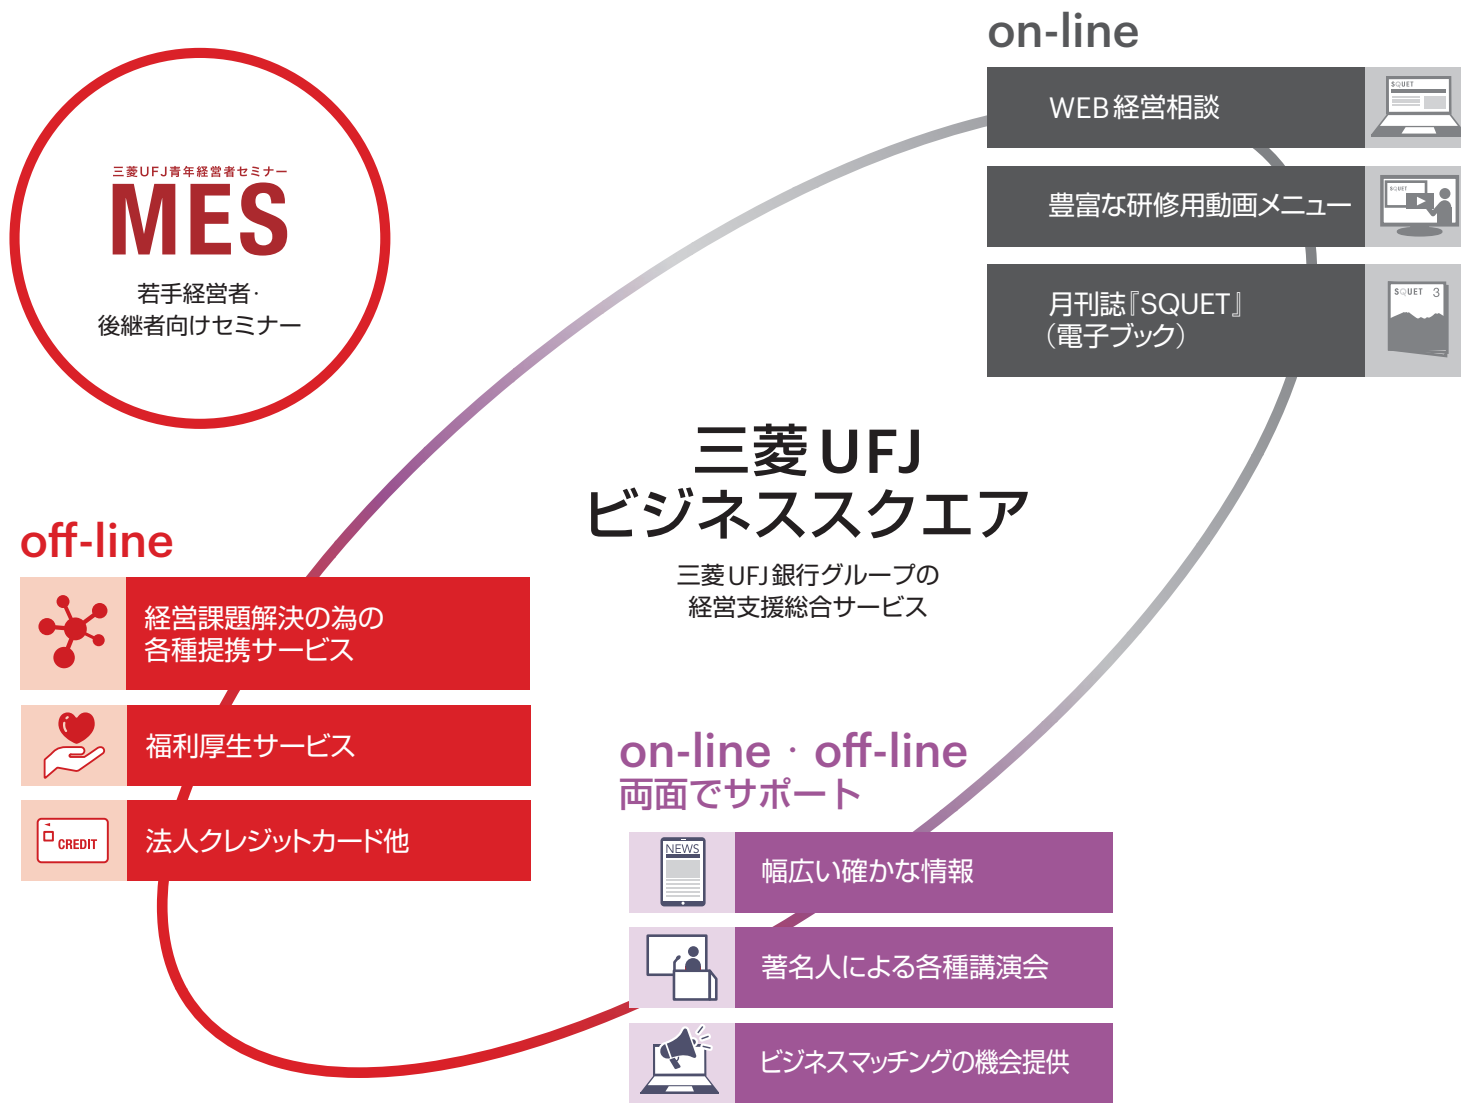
三菱UFJ青年経営者セミナー
MES
若手経営者·
後継者向けセミナー

on-line

WEB経営相談

SQUET

豊富な研修用動画メニュー

SQUET

月刊誌『SQUET』
(電子ブック)

SQUET 3

三菱UFJ
ビジネススクエア
三菱UFJ銀行グループの
経営支援総合サービス

off-line

経営課題解決の為の
各種提携サービス

福利厚生サービス

CREDIT

法人クレジットカード他

on-line · off-line
両面でサポート

NEWS

幅広い確かな情報

著名人による各種講演会

ビジネスマッチングの機会提供